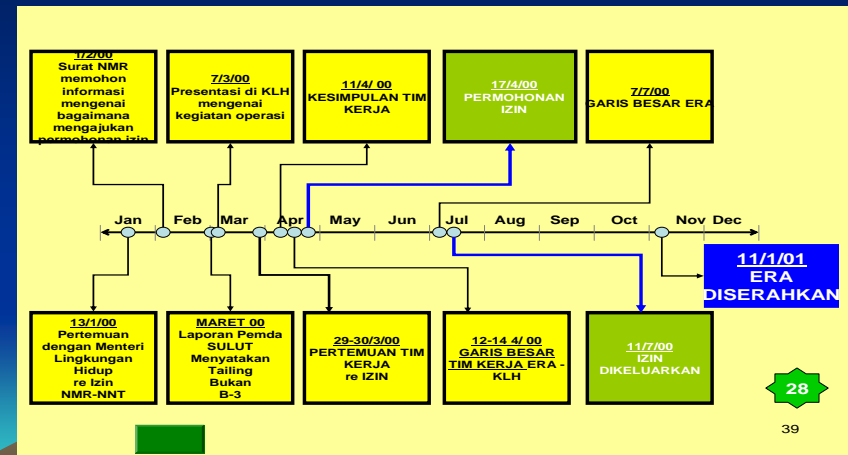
1/2/00
Surat NMR memohon informasi mengenai bagaimana mengajukan permohonan izin

7/3/00
Presentasi di KLH mengenai kegiatan operasi

11/4/ 00
KESIMPULAN TIM KERJA

17/4/00
PERMOHONAN IZIN

7/7/00
GARIS BESAR ERA

Jan Feb Mar Apr May Jun Jul Aug Sep Oct Nov Dec

11/1/01
ERA DISERAHKAN

13/1/00
Pertemuan dengan Menteri Lingkungan Hidup re Izin NMR-NNT

MARET 00
Laporan Pemda SULUT Menyatakan Tailing Bukan B-3

29-30/3/00
PERTEMUAN TIM KERJA re IZIN

12-14 4/ 00
GARIS BESAR TIM KERJA ERA - KLH

11/7/00
IZIN DIKELUARKAN

28

39